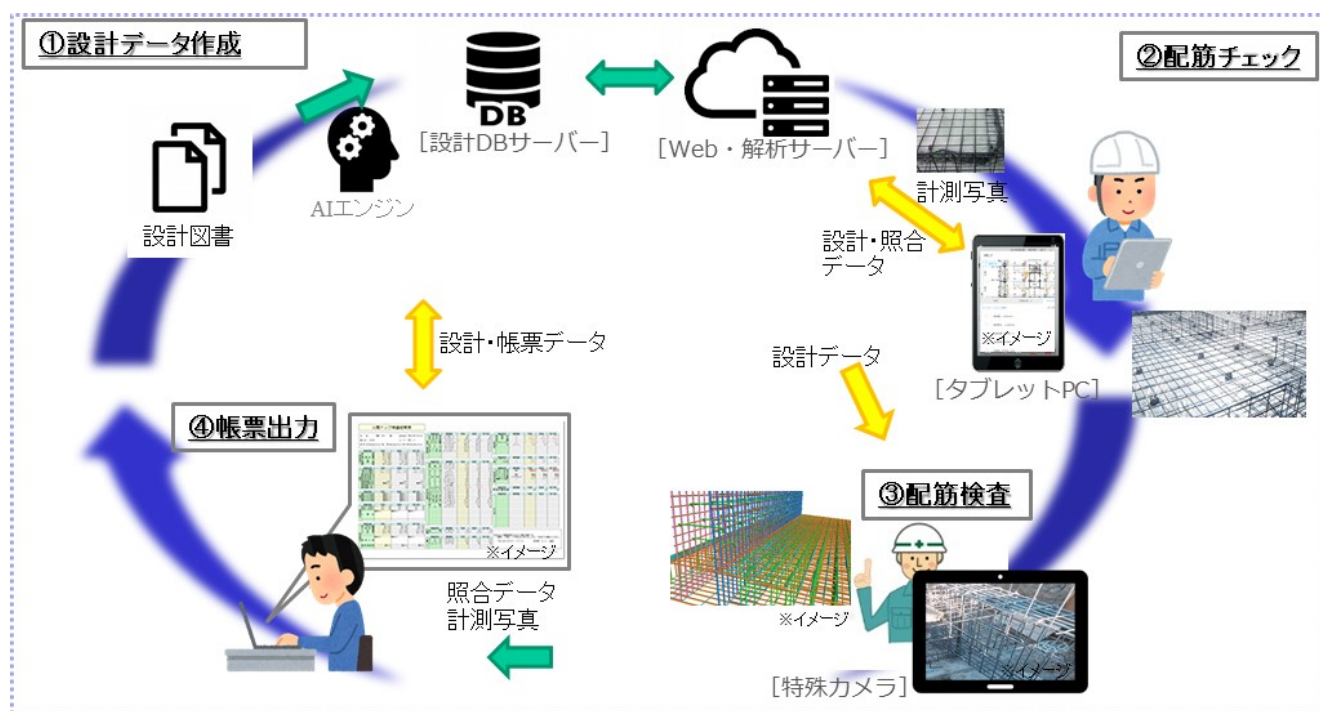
①設計データ作成

DB

［設計DBサーバー］

［Web・解析サーバー］

②配筋チェック

AIエンジン

設計図書

計測写真

設計・照合データ

※イメージ

設計・帳票データ

設計データ

［タブレットPC］

④帳票出力

※イメージ

③配筋検査

照合データ
計測写真

※イメージ

※イメージ

［特殊カメラ］